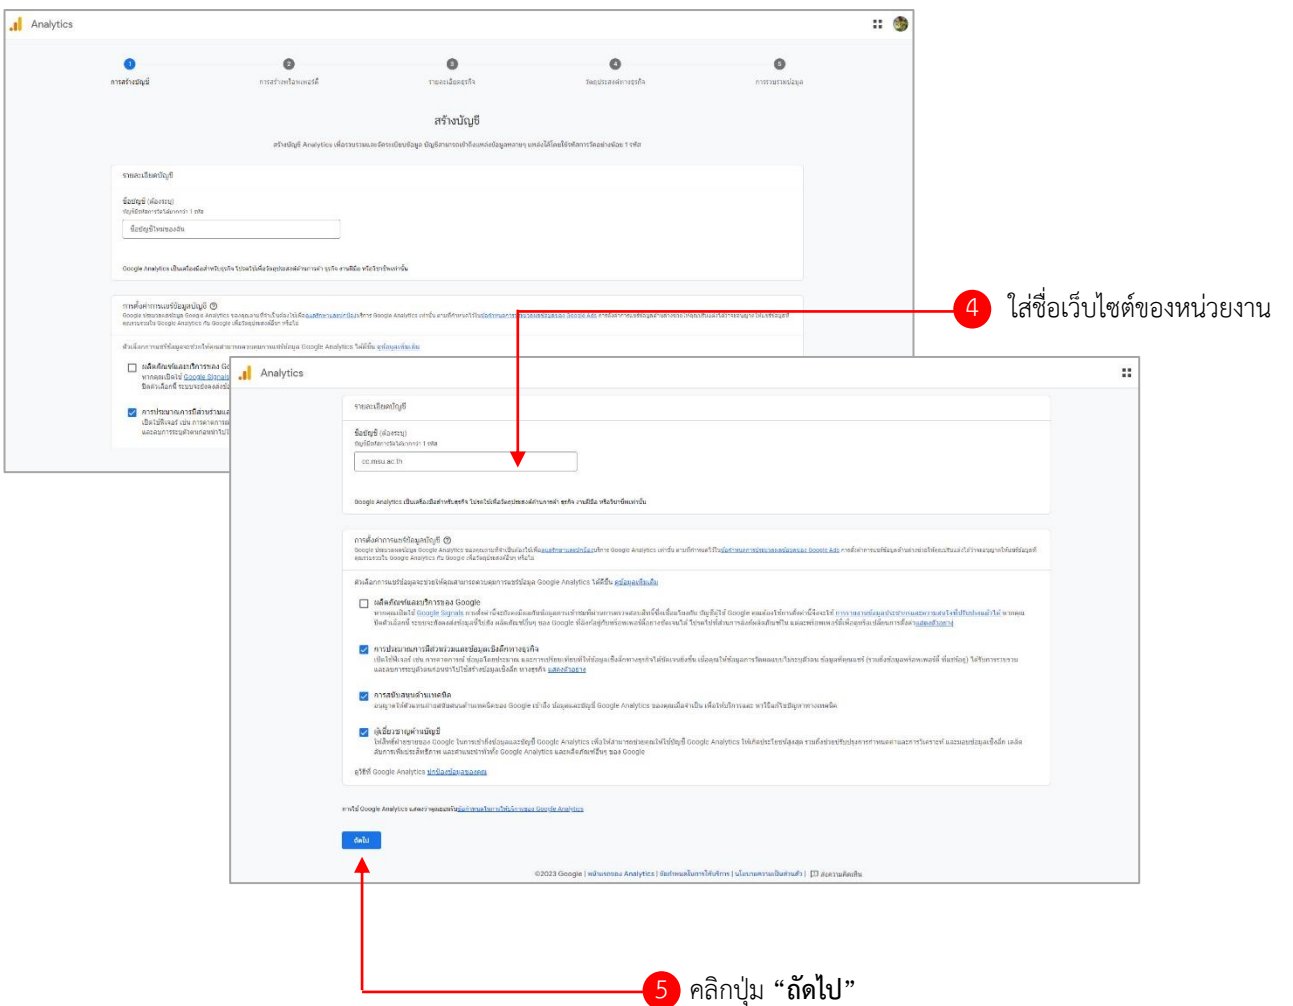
Analytics

การสร้างบัญชี

สร้างบัญชี

รายละเอียดบัญชี

ชื่อบัญชี (ต้องระบุ)

4 ใส่ชื่อเว็บไซต์ของหน่วยงาน

Analytics

รายละเอียดบัญชี

ชื่อบัญชี (ต้องระบุ)

cc.msu.ac.th

การตั้งค่าการแชร์ข้อมูลบัญชี

ผลิตภัณฑ์และบริการของ Google

การเปรียบเทียบการมีส่วนร่วมและข้อมูลเชิงลึกทางธุรกิจ

การสนับสนุนด้านเทคนิค

ผู้เชี่ยวชาญด้านบัญชี

ถัดไป

©2023 Google

5 คลิกปุ่ม "ถัดไป"